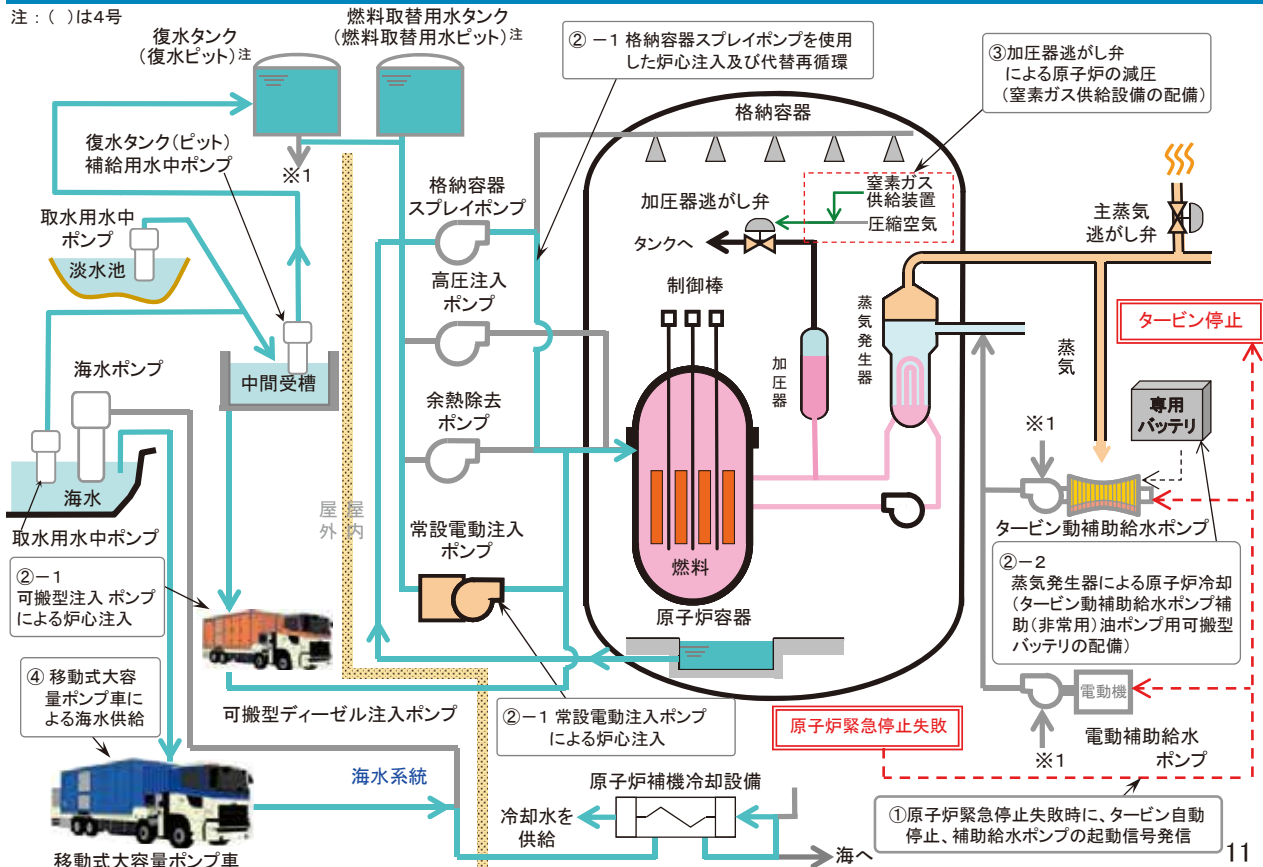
注：（ ）は4号

復水タンク（復水ピット）注

燃料取替用水タンク（燃料取替用水ピット）注

②－1 格納容器スプレイポンプを使用した炉心注入及び代替再循環

③加圧器逃がし弁による原子炉の減圧（窒素ガス供給設備の配備）

格納容器

復水タンク（ピット）補給用水中ポンプ

※1

格納容器スプレイポンプ

窒素ガス供給装置

圧縮空気

加圧器逃がし弁

タンクへ

主蒸気逃がし弁

取水用水中ポンプ

淡水池

高圧注入ポンプ

制御棒

蒸気発生器

加圧器

タービン停止

蒸気

中間受槽

海水ポンプ

余熱除去ポンプ

専用バッテリ

※1

海水

取水用水中ポンプ

屋外

屋内

常設電動注入ポンプ

燃料

タービン動補助給水ポンプ

②－1 可搬型注入 ポンプによる炉心注入

原子炉容器

②－2 蒸気発生器による原子炉冷却（タービン動補助給水ポンプ補助（非常用）油ポンプ用可搬型バッテリの配備）

④ 移動式大容量ポンプ車による海水供給

電動機

可搬型ディーゼル注入ポンプ

②－1 常設電動注入ポンプによる炉心注入

原子炉緊急停止失敗

電動補助給水ポンプ

※1

海水系統

原子炉補機冷却設備

冷却水を供給

①原子炉緊急停止失敗時に、タービン自動停止、補助給水ポンプの起動信号発信

移動式大容量ポンプ車

海へ

11